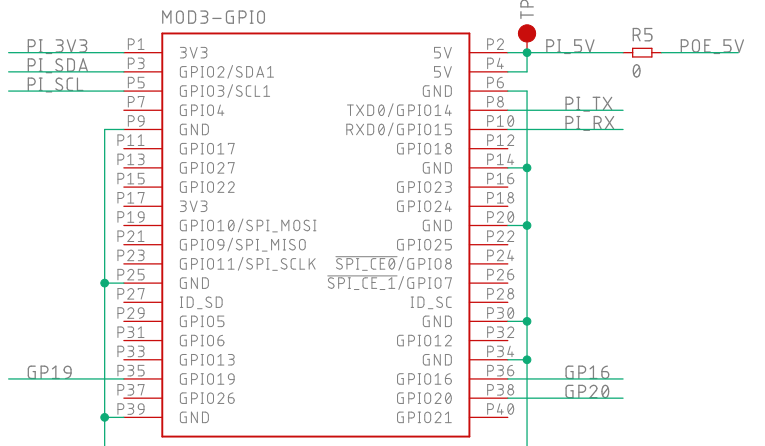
MOD3-GPIO

TP

PI_3V3 P1 3V3
PI_SDA P3 GPIO2/SDA1
PI_SCL P5 GPIO3/SCL1
P7 GPIO4
P9 GND
P11 GPIO17
P13 GPIO27
P15 GPIO22
P17 3V3
P19 GPIO10/SPI_MOSI
P21 GPIO9/SPI_MISO
P23 GPIO11/SPI_SCLK
P25 GND
P27 ID_SD
P29 GPIO5
P31 GPIO6
P33 GPIO13
GP19 P35 GPIO19
P37 GPIO26
P39 GND

5V P2 PI_5V R5 POE_5V
0
5V P4
GND P6
TXD0/GPIO14 P8 PI_TX
RXD0/GPIO15 P10 PI_RX
GPIO18 P12
GND P14
GPIO23 P16
GPIO24 P18
GND P20
GPIO25 P22
$\overline{SPI\_CE0}$/GPIO8 P24
$\overline{SPI\_CE\_1}$/GPIO7 P26
ID_SC P28
GND P30
GPIO12 P32
GND P34
GPIO16 P36 GP16
GPIO20 P38 GP20
GPIO21 P40